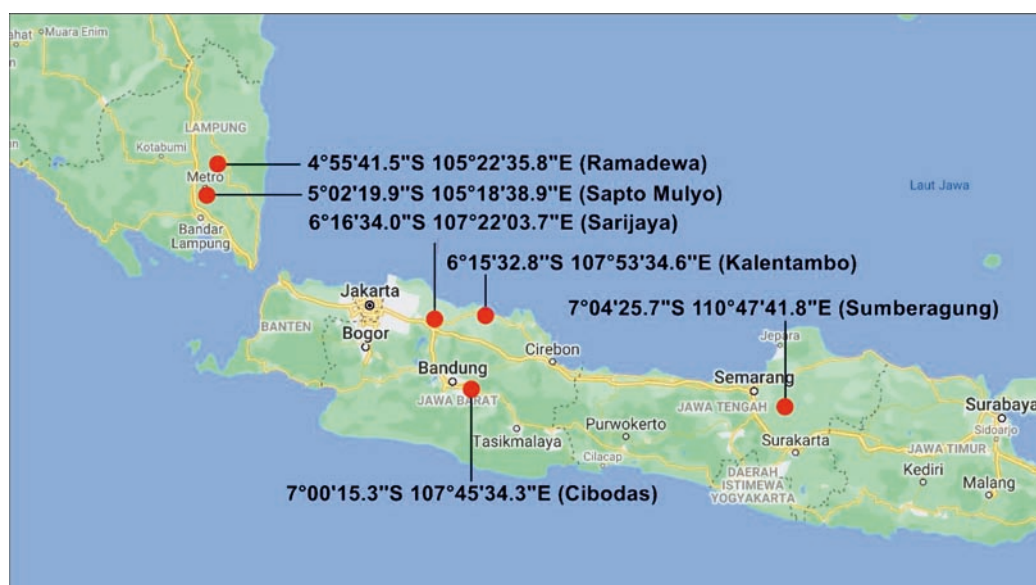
ahat Muara Enim

LAMPUNG

Kotabumi

Metro

Bandar Lampung

4°55'41.5"S 105°22'35.8"E (Ramadewa)

5°02'19.9"S 105°18'38.9"E (Sapto Mulyo)

6°16'34.0"S 107°22'03.7"E (Sarijaya)

Laut Jawa

6°15'32.8"S 107°53'34.6"E (Kalentambo)

Jakarta

BANTEN

Bogor

7°04'25.7"S 110°47'41.8"E (Sumberagung)

Jepara

Cirebon

Bandung

Semarang

JAWA BARAT

JAWA TENGAH

Surabaya

Sidoarjo

Purwokerto

Tasikmalaya

Cilacap

Surakarta

JAWA TIMUR

DAERAH ISTIMEWA YOGYAKARTA

Kediri

Malang

7°00'15.3"S 107°45'34.3"E (Cibodas)